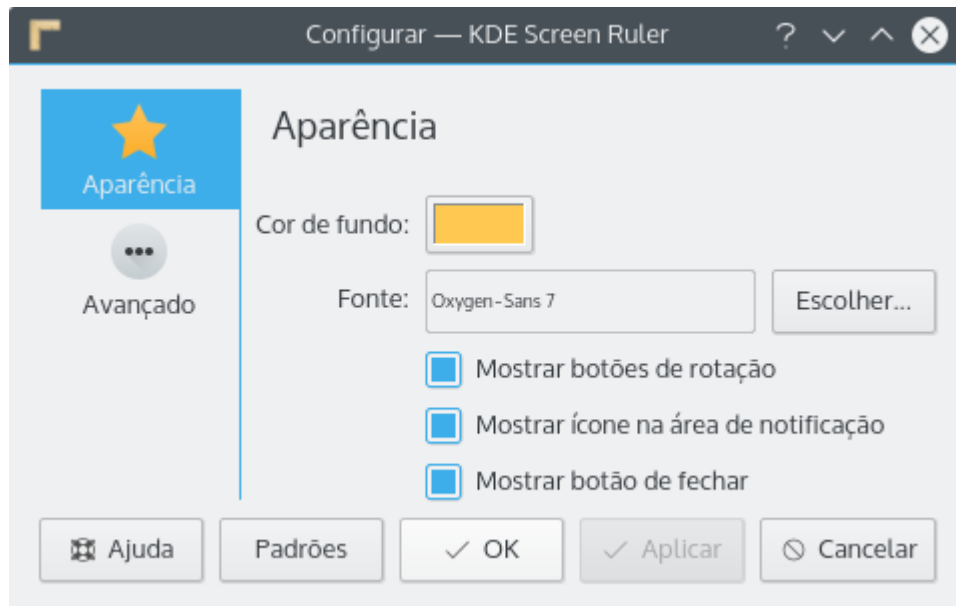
Configurar — KDE Screen Ruler

Aparência

Avançado

Aparência

Cor de fundo:

Fonte: Oxygen-Sans 7

Escolher...

Mostrar botões de rotação

Mostrar ícone na área de notificação

Mostrar botão de fechar

Ajuda

Padrões

OK

Aplicar

Cancelar